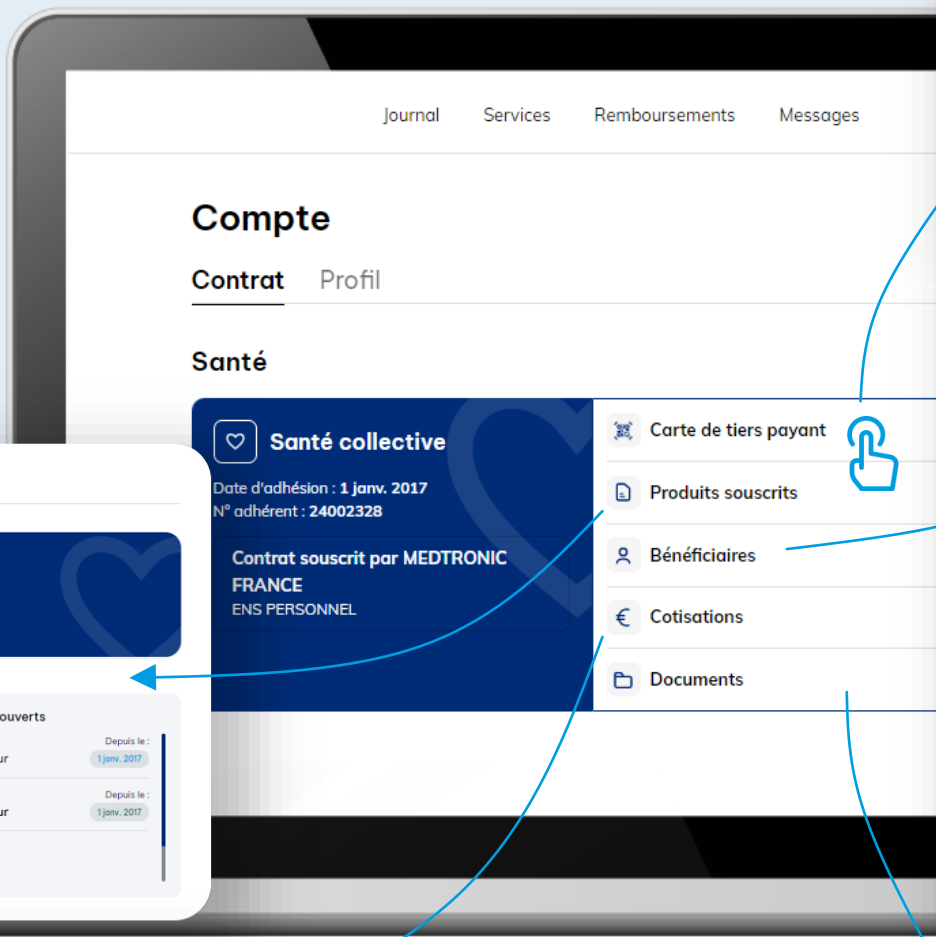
Journal Services Remboursements Messages

Compte

Contrat Profil

Santé

Santé collective

Date d'adhésion : 1 janv. 2017
N° adhérent : 24002328

Contrat souscrit par MEDTRONIC FRANCE
ENS PERSONNEL

Carte de tiers payant

Produits souscrits

Bénéficiaires

Cotisations

Documents

ouverts

Depuis le :
ur
1 janv. 2017

Depuis le :
ur
1 janv. 2017